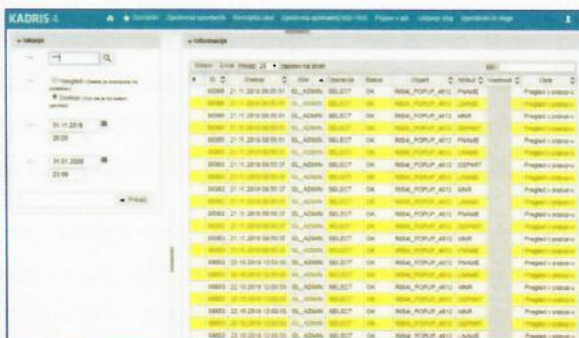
KADRIS 4

Iskanje

Informacije

| # | ID | Datum | Ime | Operacija | Status | Objekt | Atribut | Vrednost | Opis |
|---|---|---|---|---|---|---|---|---|---|
| | 60565 | 21.11.2018 08:55:51 | SL_ADMIN | SELECT | OK | INSAI_POPUP_4612 | FNAME | | Pregled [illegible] |
| | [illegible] | 21.11.2018 08:55:51 | SL_ADMIN | SELECT | OK | INSAI_POPUP_4612 | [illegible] | | Pregled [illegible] |
| | 60565 | 21.11.2018 08:55:51 | SL_ADMIN | SELECT | OK | INSAI_POPUP_4612 | MNR | | Pregled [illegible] |
| | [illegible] | 21.11.2018 08:55:51 | SL_ADMIN | SELECT | OK | INSAI_POPUP_4612 | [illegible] | | Pregled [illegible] |
| | 60565 | 21.11.2018 08:55:51 | SL_ADMIN | SELECT | OK | INSAI_POPUP_4612 | FNAME | | Pregled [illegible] |
| | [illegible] | 21.11.2018 08:55:37 | SL_ADMIN | SELECT | OK | INSAI_POPUP_4612 | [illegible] | | Pregled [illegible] |
| | 60563 | 21.11.2018 08:55:37 | SL_ADMIN | SELECT | OK | INSAI_POPUP_4612 | DEPART | | Pregled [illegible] |
| | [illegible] | 21.11.2018 08:55:37 | SL_ADMIN | SELECT | OK | INSAI_POPUP_4612 | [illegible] | | Pregled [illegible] |
| | 60563 | 21.11.2018 08:55:37 | SL_ADMIN | SELECT | OK | INSAI_POPUP_4612 | MNR | | Pregled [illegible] |
| | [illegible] | 21.11.2018 08:55:37 | SL_ADMIN | SELECT | OK | INSAI_POPUP_4612 | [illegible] | | Pregled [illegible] |
| | 60562 | 21.11.2018 08:55:37 | SL_ADMIN | SELECT | OK | INSAI_POPUP_4612 | FNAME | | Pregled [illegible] |
| | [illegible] | 21.11.2018 08:55:37 | SL_ADMIN | SELECT | OK | INSAI_POPUP_4612 | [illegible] | | Pregled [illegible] |
| | 60562 | 21.11.2018 08:55:37 | SL_ADMIN | SELECT | OK | INSAI_POPUP_4612 | MNR | | Pregled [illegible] |
| | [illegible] | 22.10.2018 12:00:55 | SL_ADMIN | SELECT | OK | INSAI_POPUP_4612 | FNAME | | Pregled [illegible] |
| | 58853 | 22.10.2018 12:00:55 | SL_ADMIN | SELECT | OK | INSAI_POPUP_4612 | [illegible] | | Pregled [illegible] |
| | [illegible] | 22.10.2018 12:00:55 | SL_ADMIN | SELECT | OK | INSAI_POPUP_4612 | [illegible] | | Pregled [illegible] |
| | 58853 | 22.10.2018 12:00:55 | SL_ADMIN | SELECT | OK | INSAI_POPUP_4612 | DEPART | | Pregled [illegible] |
| | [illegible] | 22.10.2018 12:00:55 | SL_ADMIN | SELECT | OK | INSAI_POPUP_4612 | MNR | | Pregled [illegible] |
| | 58853 | 22.10.2018 12:00:55 | SL_ADMIN | SELECT | OK | INSAI_POPUP_4612 | LNAME | | Pregled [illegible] |

01.11.2018
00:00
31.01.2020
23:59
Prikaži